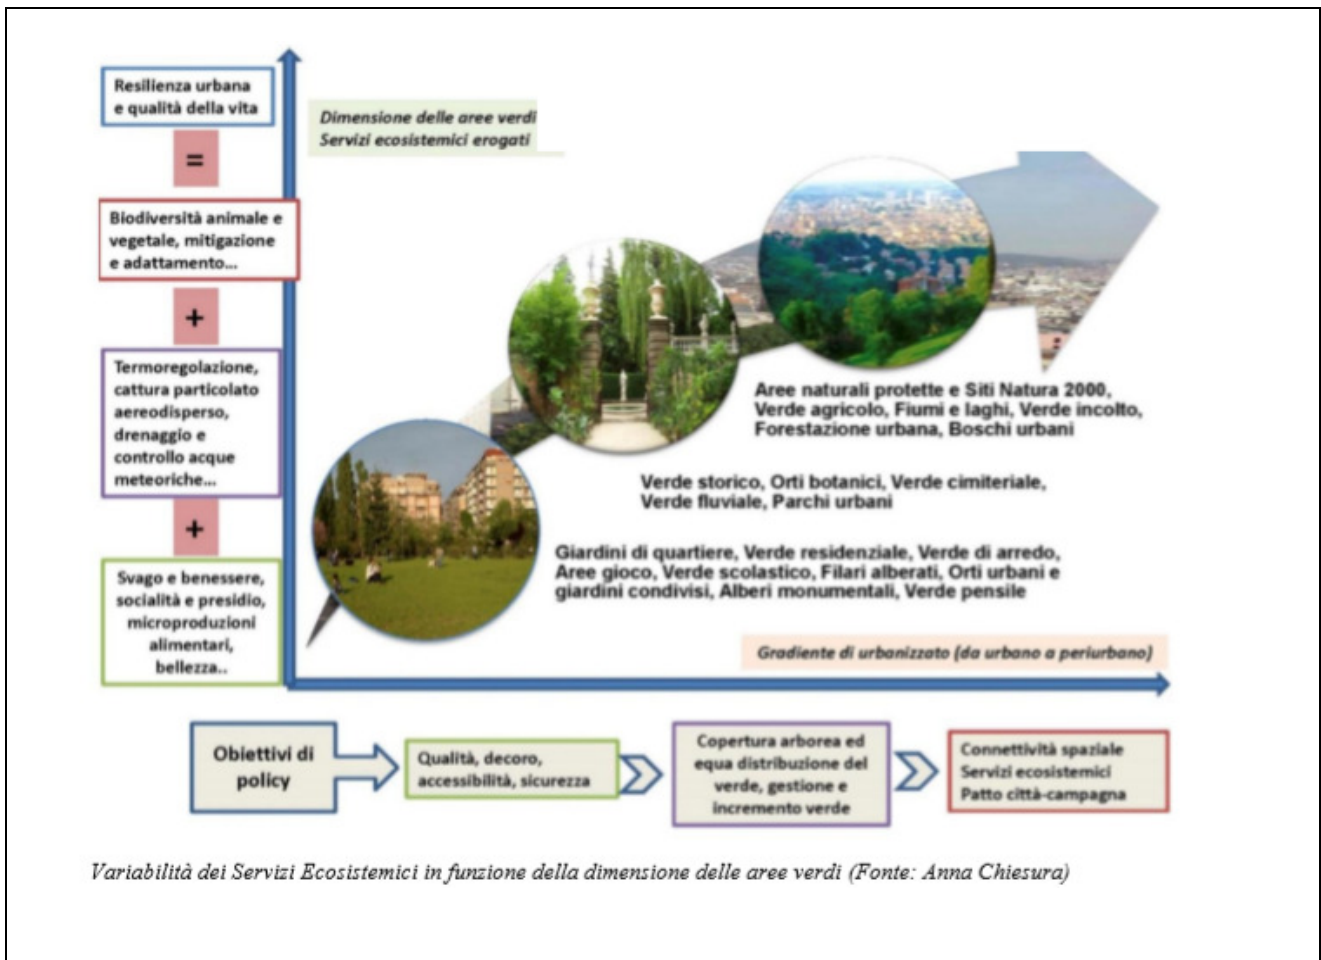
Resilienza urbana e qualità della vita

=

Biodiversità animale e vegetale, mitigazione e adattamento...

+

Termoregolazione, cattura particolato aereodisperso, drenaggio e controllo acque meteoriche...

+

Svago e benessere, socialità e presidio, microproduzioni alimentari, bellezza..

Dimensione delle aree verdi
Servizi ecosistemici erogati

Aree naturali protette e Siti Natura 2000, Verde agricolo, Fiumi e laghi, Verde incolto, Forestazione urbana, Boschi urbani

Verde storico, Orti botanici, Verde cimiteriale, Verde fluviale, Parchi urbani

Giardini di quartiere, Verde residenziale, Verde di arredo, Aree gioco, Verde scolastico, Filari alberati, Orti urbani e giardini condivisi, Alberi monumentali, Verde pensile

Gradiente di urbanizzato (da urbano a periurbano)

Obiettivi di policy

Qualità, decoro, accessibilità, sicurezza

Copertura arborea ed equa distribuzione del verde, gestione e incremento verde

Connettività spaziale
Servizi ecosistemici
Patto città-campagna

Variabilità dei Servizi Ecosistemici in funzione della dimensione delle aree verdi (Fonte: Anna Chiesura)